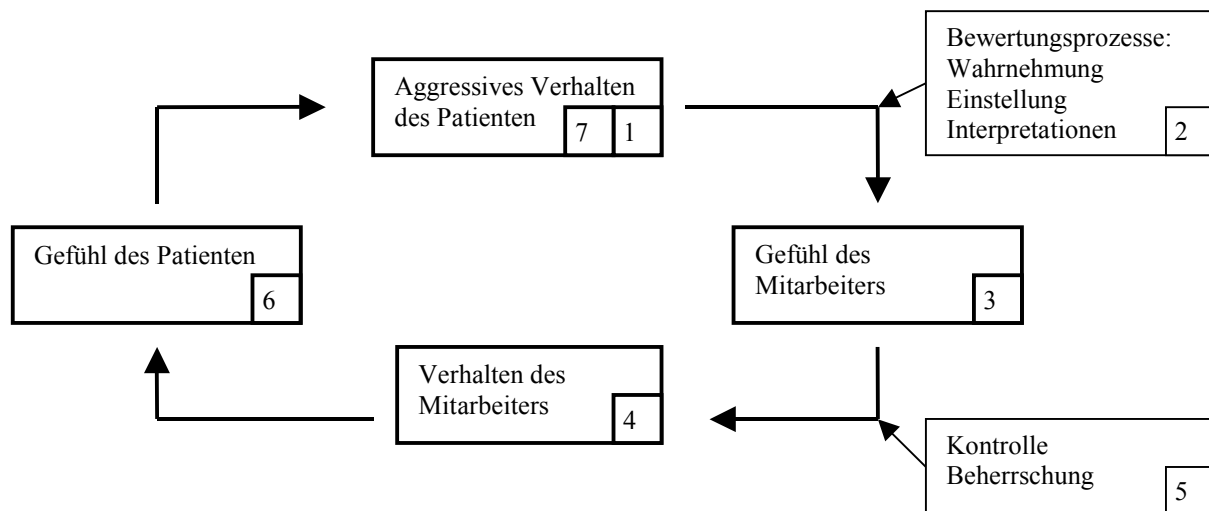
Aggressives Verhalten des Patienten 7 1

Bewertungsprozesse: Wahrnehmung Einstellung Interpretationen 2

Gefühl des Mitarbeiters 3

Kontrolle Beherrschung 5

Verhalten des Mitarbeiters 4

Gefühl des Patienten 6